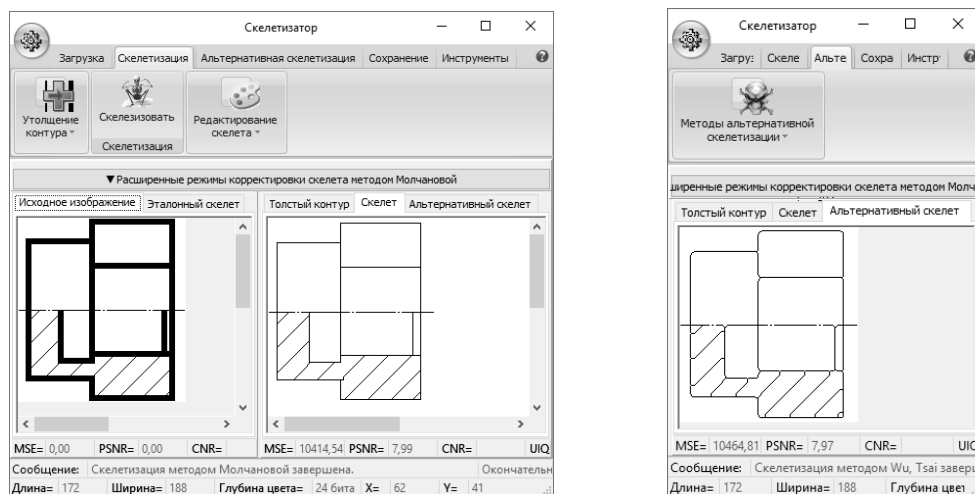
Скелетизатор

Загрузка | Скелетизация | Альтернативная скелетизация | Сохранение | Инструменты

Утолщение контура
Скелезизовать
Редактирование скелета
Скелетизация

▼Расширенные режимы корректировки скелета методом Молчановой

Исходное изображение | Эталонный скелет
Толстый контур | Скелет | Альтернативный скелет

MSE= 0,00 PSNR= 0,00 CNR=
MSE= 10414,54 PSNR= 7,99 CNR= UIQ

Сообщение: Скелетизация методом Молчановой завершена. Окончательн
Длина= 172 Ширина= 188 Глубина цвета= 24 бита X= 62 Y= 41

Скелетизатор

Загру: | Скеле | Альте | Сохра | Инстр

Методы альтернативной скелетизации

ширенные режимы корректировки скелета методом Молч

Толстый контур | Скелет | Альтернативный скелет

MSE= 10464,81 PSNR= 7,97 CNR= UIQ

Сообщение: Скелетизация методом Wu, Tsai заверш
Длина= 172 Ширина= 188 Глубина цвет